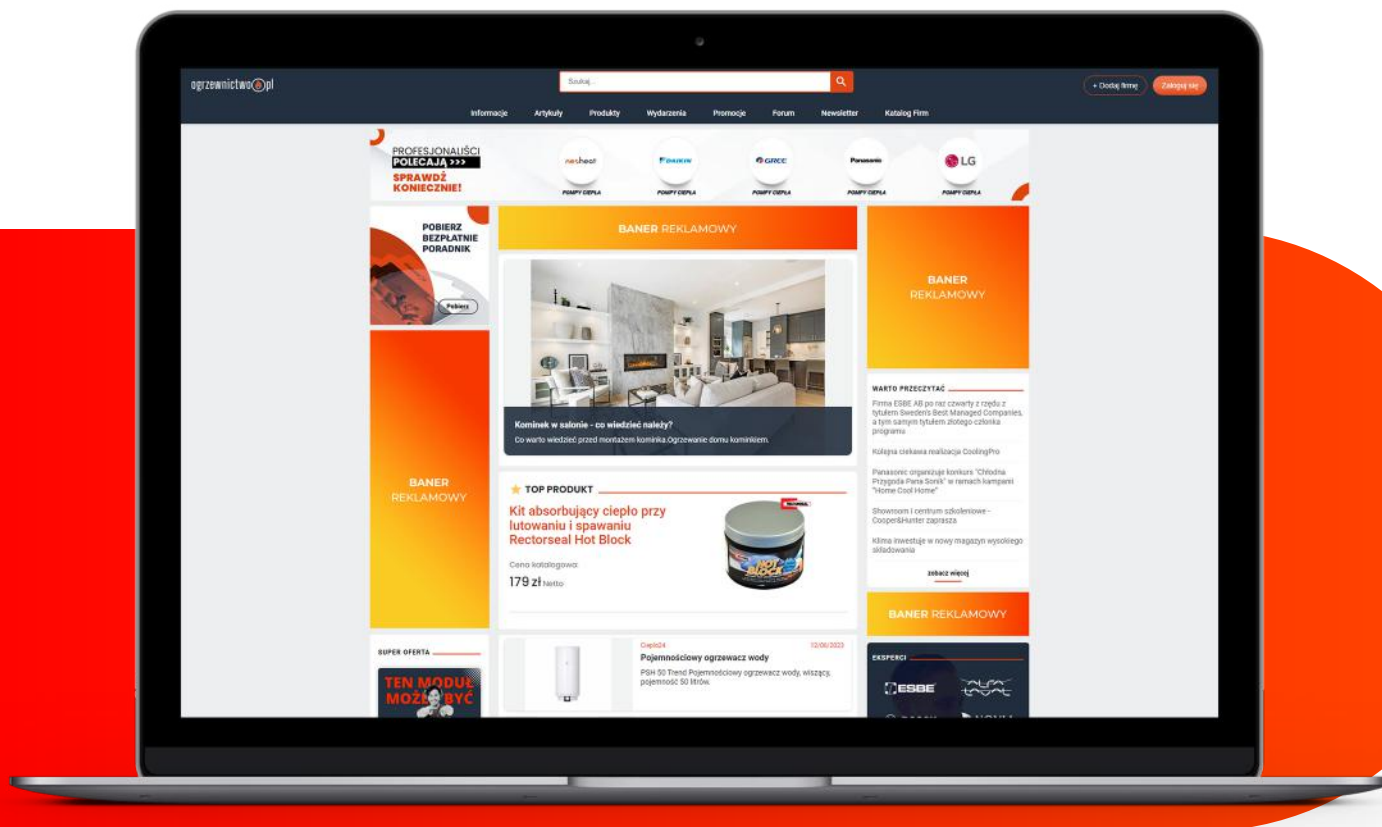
ogrzewnictwo.pl

Szukaj...

+ Dodaj firmę
Zaloguj się

Informacje Artykuły Produkty Wydarzenia Promocje Forum Newsletter Katalog Firm

PROFESJONALIŚCI POLECAJĄ >>>
SPRAWDŹ KONIECZNIE!

nexheat POMPY CIEPŁA
DAIKIN POMPY CIEPŁA
GREE POMPY CIEPŁA
Panasonic POMPY CIEPŁA
LG POMPY CIEPŁA

POBIERZ BEZPŁATNIE PORADNIK
Pobierz

BANER REKLAMOWY

BANER REKLAMOWY

BANER REKLAMOWY

Kominek w salonie - co wiedzieć należy?
Co warto wiedzieć przed montażem kominka.Ogrzewanie domu kominkiem.

WARTO PRZECZYTAĆ
Firma ESBE AB po raz czwarty z rzędu z tytułem Sweden's Best Managed Companies, a tym samym tytułem złotego członka programu
Kolejna ciekawa realizacja CoolingPro
Panasonic organizuje konkurs "Chłodna Przygoda Pana Sonik" w ramach kampanii "Home Cool Home"
Showroom i centrum szkoleniowe - Cooper&Hunter zaprasza
Klimo inwestuje w nowy magazyn wysokiego składowania
zobacz więcej

TOP PRODUKT
Kit absorbujący ciepło przy lutowaniu i spawaniu Rectorseal Hot Block
Cena katalogowa:
179 zł Netto

BANER REKLAMOWY

SUPER OFERTA
TEN MODUŁ MOŻE BYĆ

Ciepło24
12/06/2023
Pojemnościowy ogrzewacz wody
PSH 50 Trend Pojemnościowy ogrzewacz wody, wiszący, pojemność 50 litrów.

EKSPERCI
ESBE